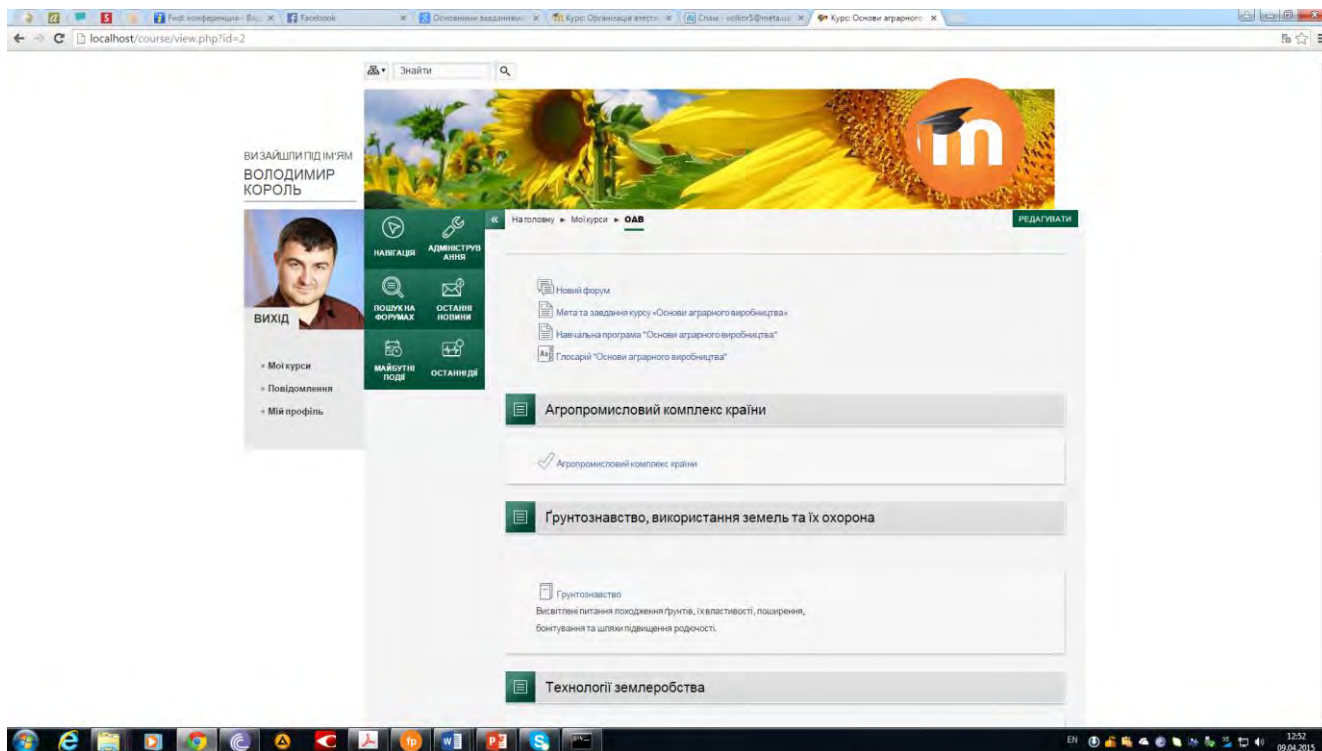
Fwd: конференція - Віщ × Facebook × Основними завданнями × Курс: Організація атеста × Спам - volkor5@meta.ua × Курс: Основи аграрного ×

localhost/course/view.php?id=2

Знайти

ВИ ЗАЙШЛИ ПІД ІМ'ЯМ
ВОЛОДИМИР КОРОЛЬ

ВИХІД

НАВІГАЦІЯ
АДМІНІСТРУВАННЯ
ПОШУК НА ФОРУМАХ
ОСТАННІ НОВИНИ
МАЙБУТНІ ПОДІЇ
ОСТАННІ ДІЇ

• Мої курси
• Повідомлення
• Мій профіль

На головну ► Мої курси ► ОАВ

РЕДАГУВАТИ

Новий форум
Мета та завдання курсу «Основи аграрного виробництва»
Навчальна програма "Основи аграрного виробництва"
Глосарій "Основи аграрного виробництва"

Агропромисловий комплекс країни

Агропромисловий комплекс країни

Ґрунтознавство, використання земель та їх охорона

Ґрунтознавство
Висвітлені питання походження ґрунтів, їх властивості, поширення, бонітування та шляхи підвищення родючості.

Технології землеробства

EN 12:52 09.04.2015